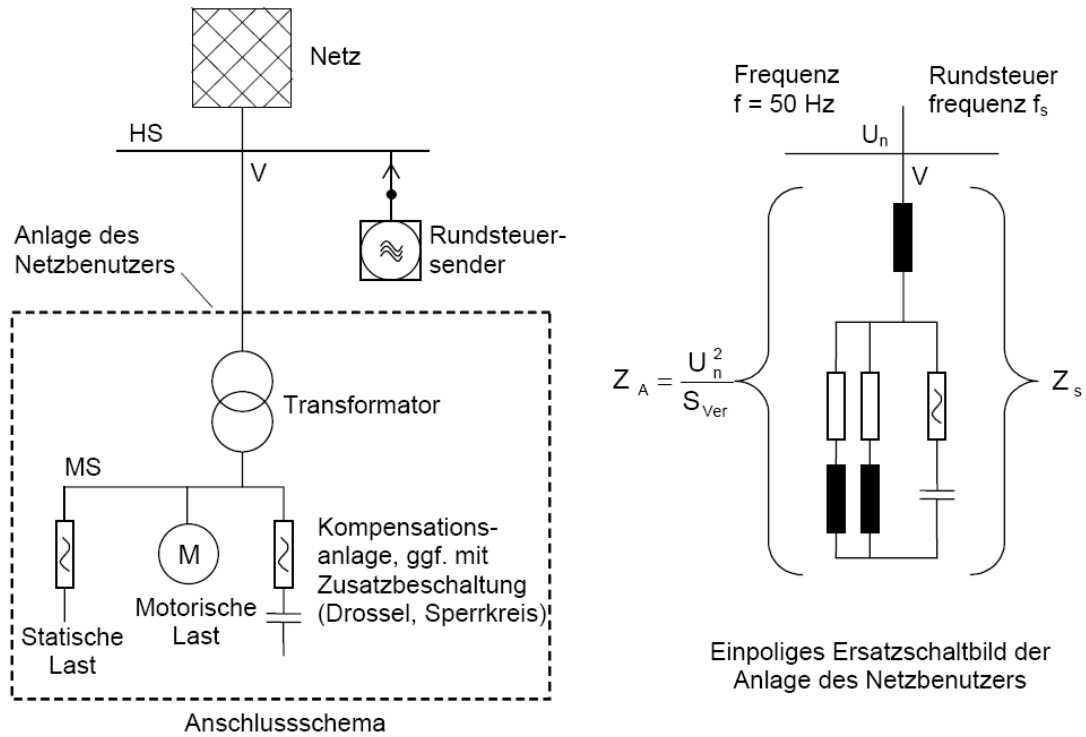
Netz

HS

V

Rundsteuersender

Anlage des Netzbenutzers

Transformator

MS

M

Kompensationsanlage, ggf. mit Zusatzbeschaltung (Drossel, Sperrkreis)

Statische Last

Motorische Last

Anschlussschema

Frequenz f = 50 Hz

Rundsteuer frequenz $f_s$

$U_n$

V

$Z_A = \frac{U_n^2}{S_{Ver}}$

$Z_s$

Einpoliges Ersatzschaltbild der Anlage des Netzbenutzers